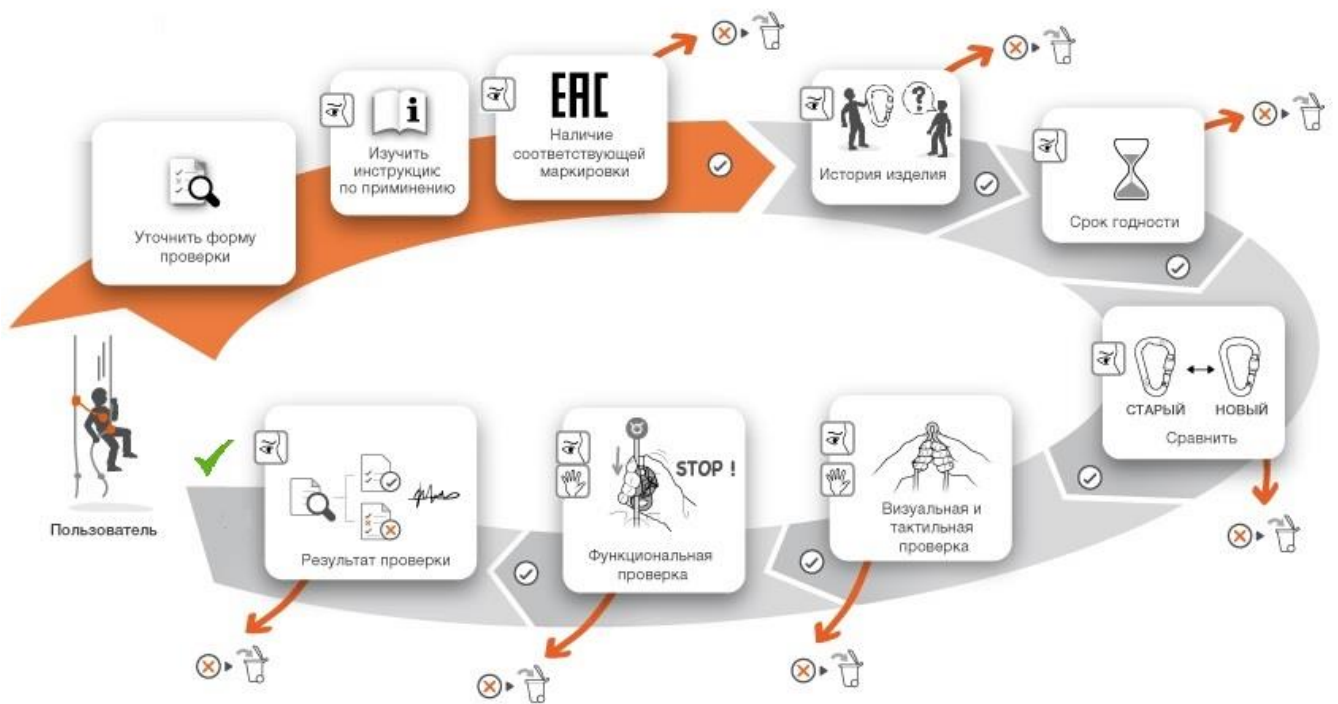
Уточнить форму проверки

Изучить инструкцию по применению

EAC

Наличие соответствующей маркировки

История изделия

Срок годности

СТАРЫЙ

НОВЫЙ

Сравнить

Визуальная и тактильная проверка

STOP !

Функциональная проверка

Результат проверки

Пользователь